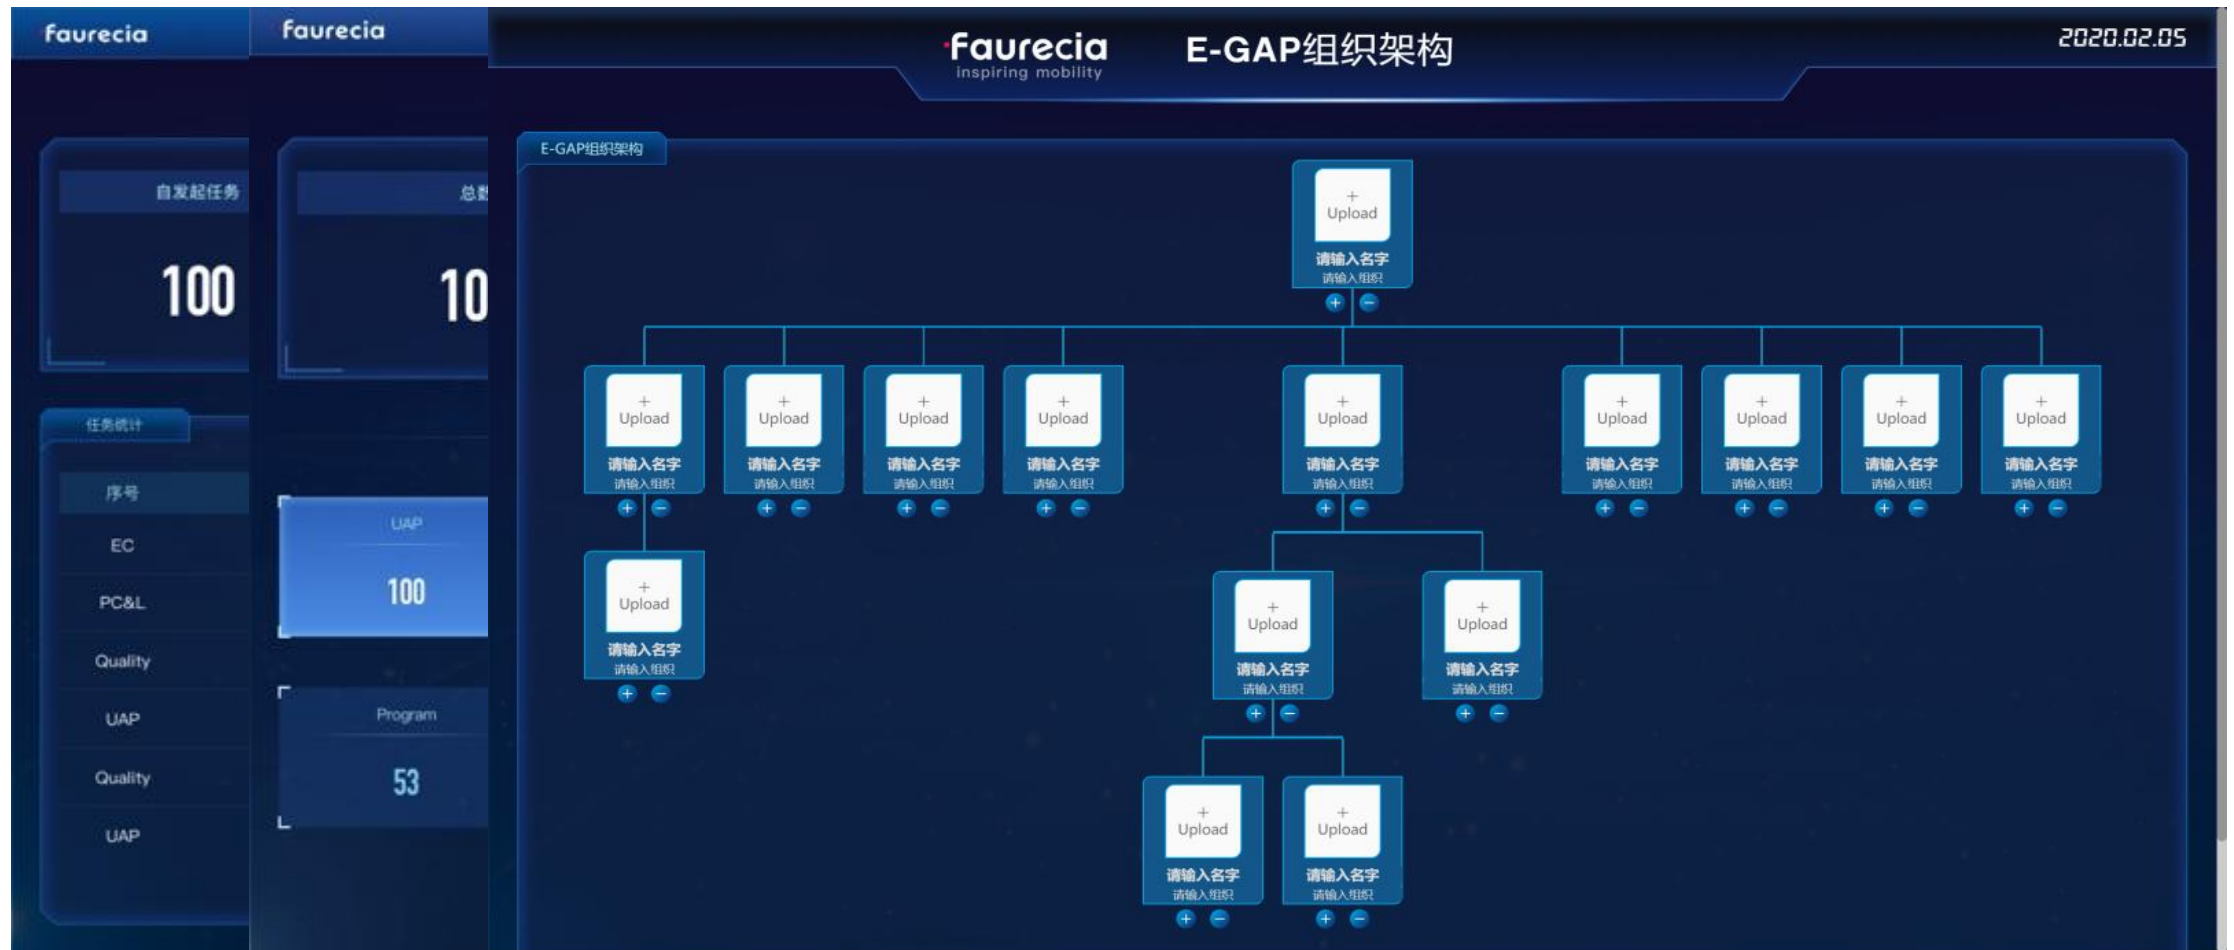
faurecia

自发起任务

100

任务统计

序号

EC

PC&L

Quality

UAP

Quality

UAP

faurecia

总数

10

UAP

100

Program

53

faurecia
inspiring mobility

E-GAP组织架构

2020.02.05

E-GAP组织架构

+ Upload
请输入名字
请输入组织

+ Upload
请输入名字
请输入组织

+ Upload
请输入名字
请输入组织

+ Upload
请输入名字
请输入组织

+ Upload
请输入名字
请输入组织

+ Upload
请输入名字
请输入组织

+ Upload
请输入名字
请输入组织

+ Upload
请输入名字
请输入组织

+ Upload
请输入名字
请输入组织

+ Upload
请输入名字
请输入组织

+ Upload
请输入名字
请输入组织

+ Upload
请输入名字
请输入组织

+ Upload
请输入名字
请输入组织

+ Upload
请输入名字
请输入组织

+ Upload
请输入名字
请输入组织